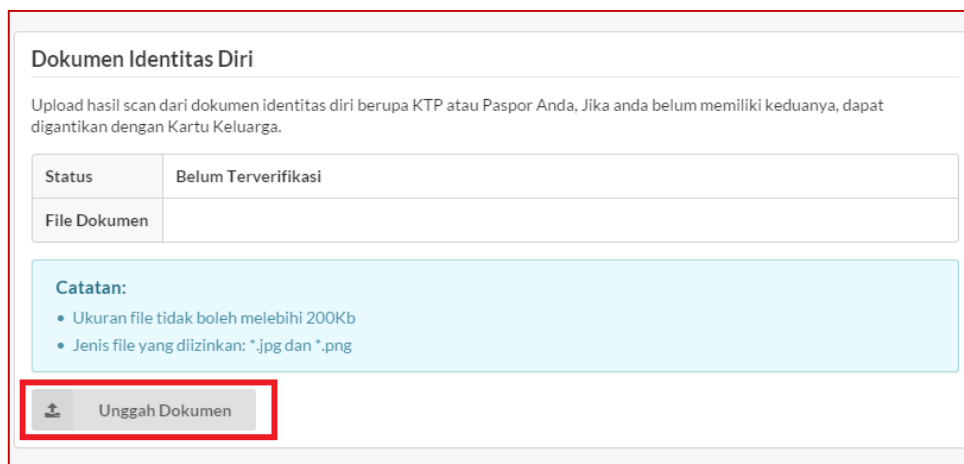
Dokumen Identitas Diri

Upload hasil scan dari dokumen identitas diri berupa KTP atau Paspor Anda, Jika anda belum memiliki keduanya, dapat digantikan dengan Kartu Keluarga.

| Status | Belum Terverifikasi |
|---|---|
| File Dokumen | |

Catatan:
• Ukuran file tidak boleh melebihi 200Kb
• Jenis file yang diizinkan: *.jpg dan *.png

Unggah Dokumen